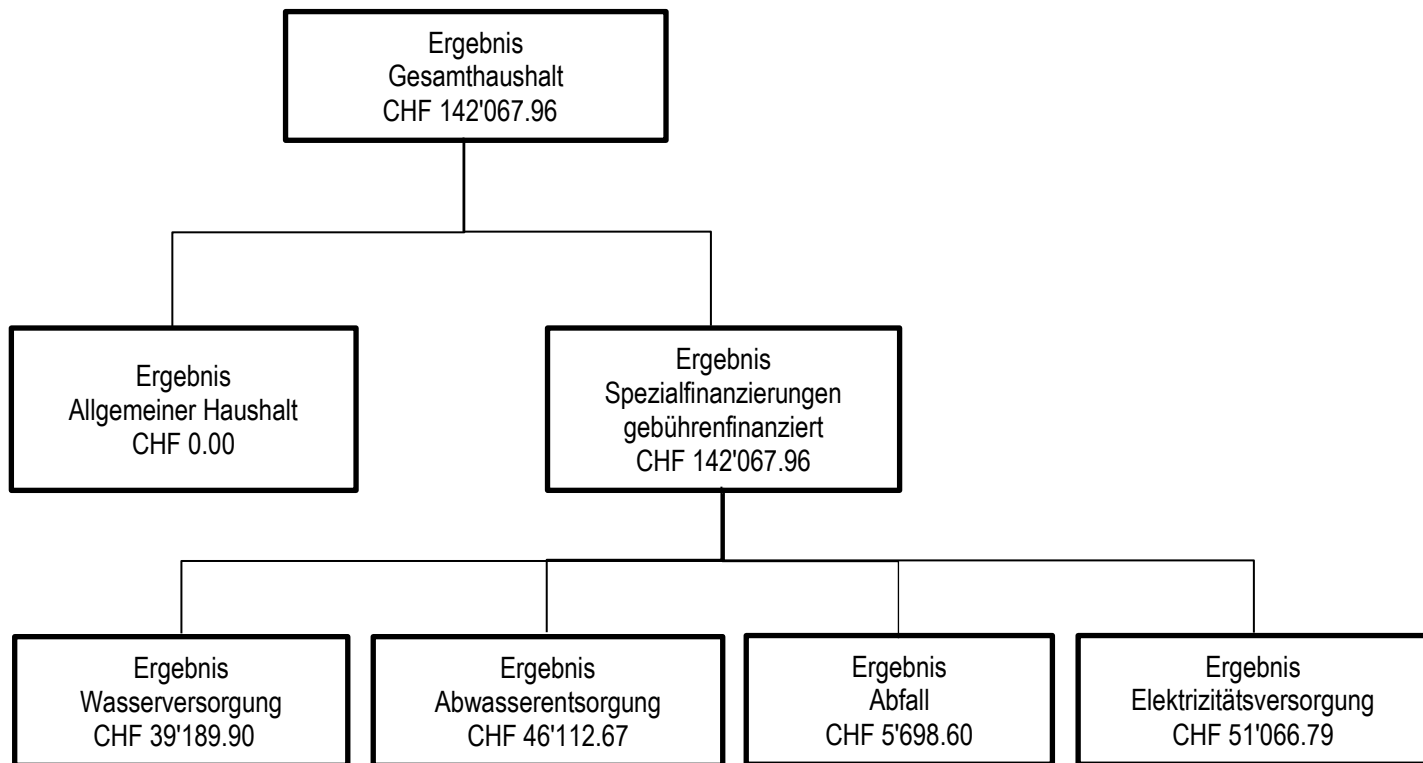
Ergebnis
Gesamthaushalt
CHF 142'067.96

Ergebnis
Allgemeiner Haushalt
CHF 0.00

Ergebnis
Spezialfinanzierungen
gebührenfinanziert
CHF 142'067.96

Ergebnis
Wasserversorgung
CHF 39'189.90

Ergebnis
Abwasserentsorgung
CHF 46'112.67

Ergebnis
Abfall
CHF 5'698.60

Ergebnis
Elektrizitätsversorgung
CHF 51'066.79